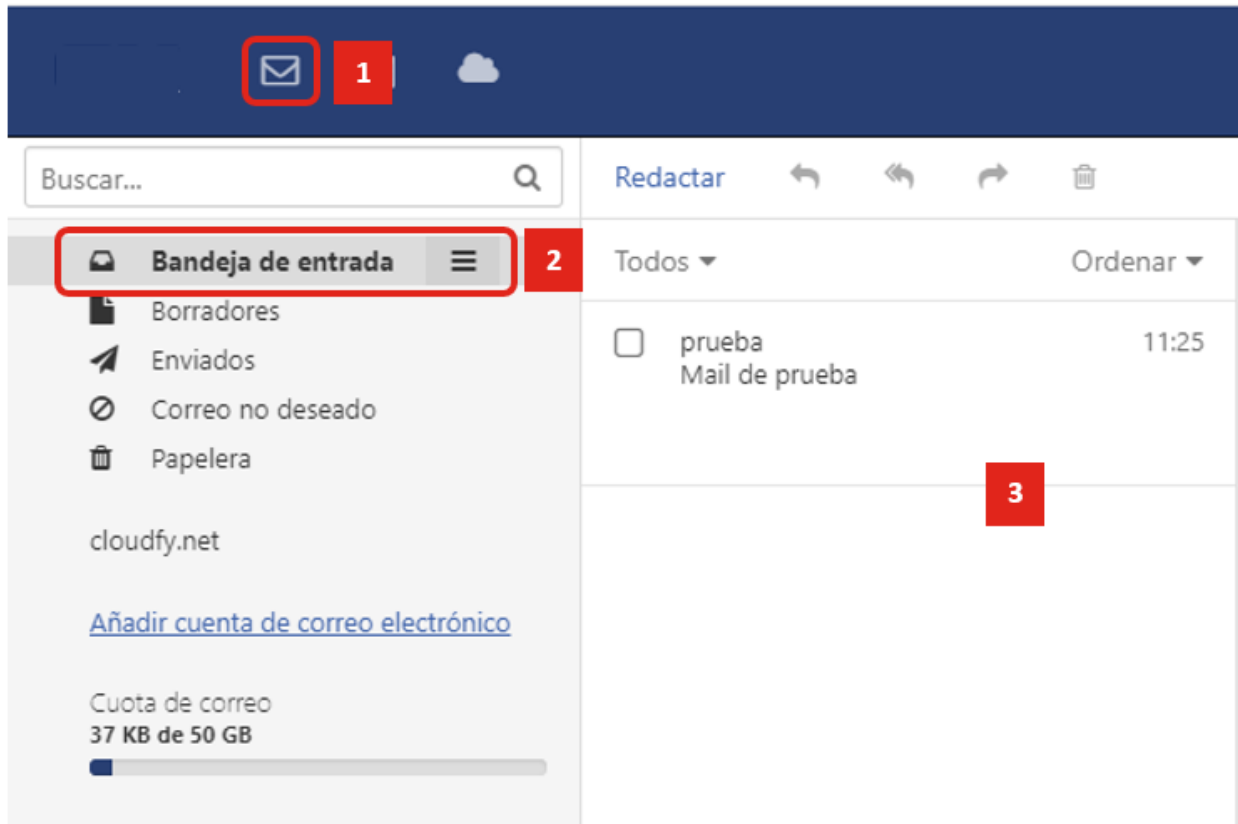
1

Buscar...

Redactar

Bandeja de entrada

2

Borradores

Enviados

Correo no deseado

Papelera

Todos

Ordenar

prueba
Mail de prueba

11:25

3

cloudfy.net

Añadir cuenta de correo electrónico

Cuota de correo
37 KB de 50 GB